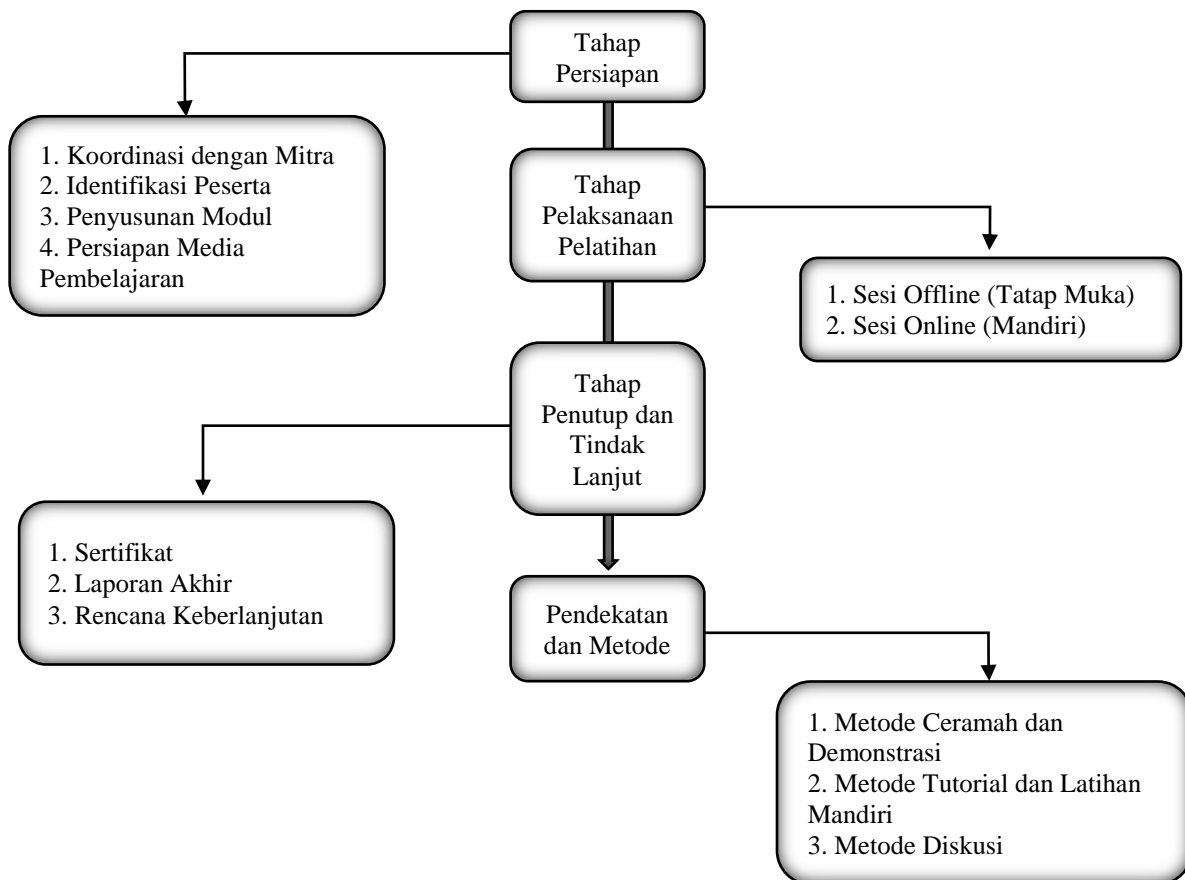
Tahap Persiapan

1. Koordinasi dengan Mitra
2. Identifikasi Peserta
3. Penyusunan Modul
4. Persiapan Media Pembelajaran

Tahap Pelaksanaan Pelatihan

1. Sesi Offline (Tatap Muka)
2. Sesi Online (Mandiri)

Tahap Penutup dan Tindak Lanjut

1. Sertifikat
2. Laporan Akhir
3. Rencana Keberlanjutan

Pendekatan dan Metode

1. Metode Ceramah dan Demonstrasi
2. Metode Tutorial dan Latihan Mandiri
3. Metode Diskusi